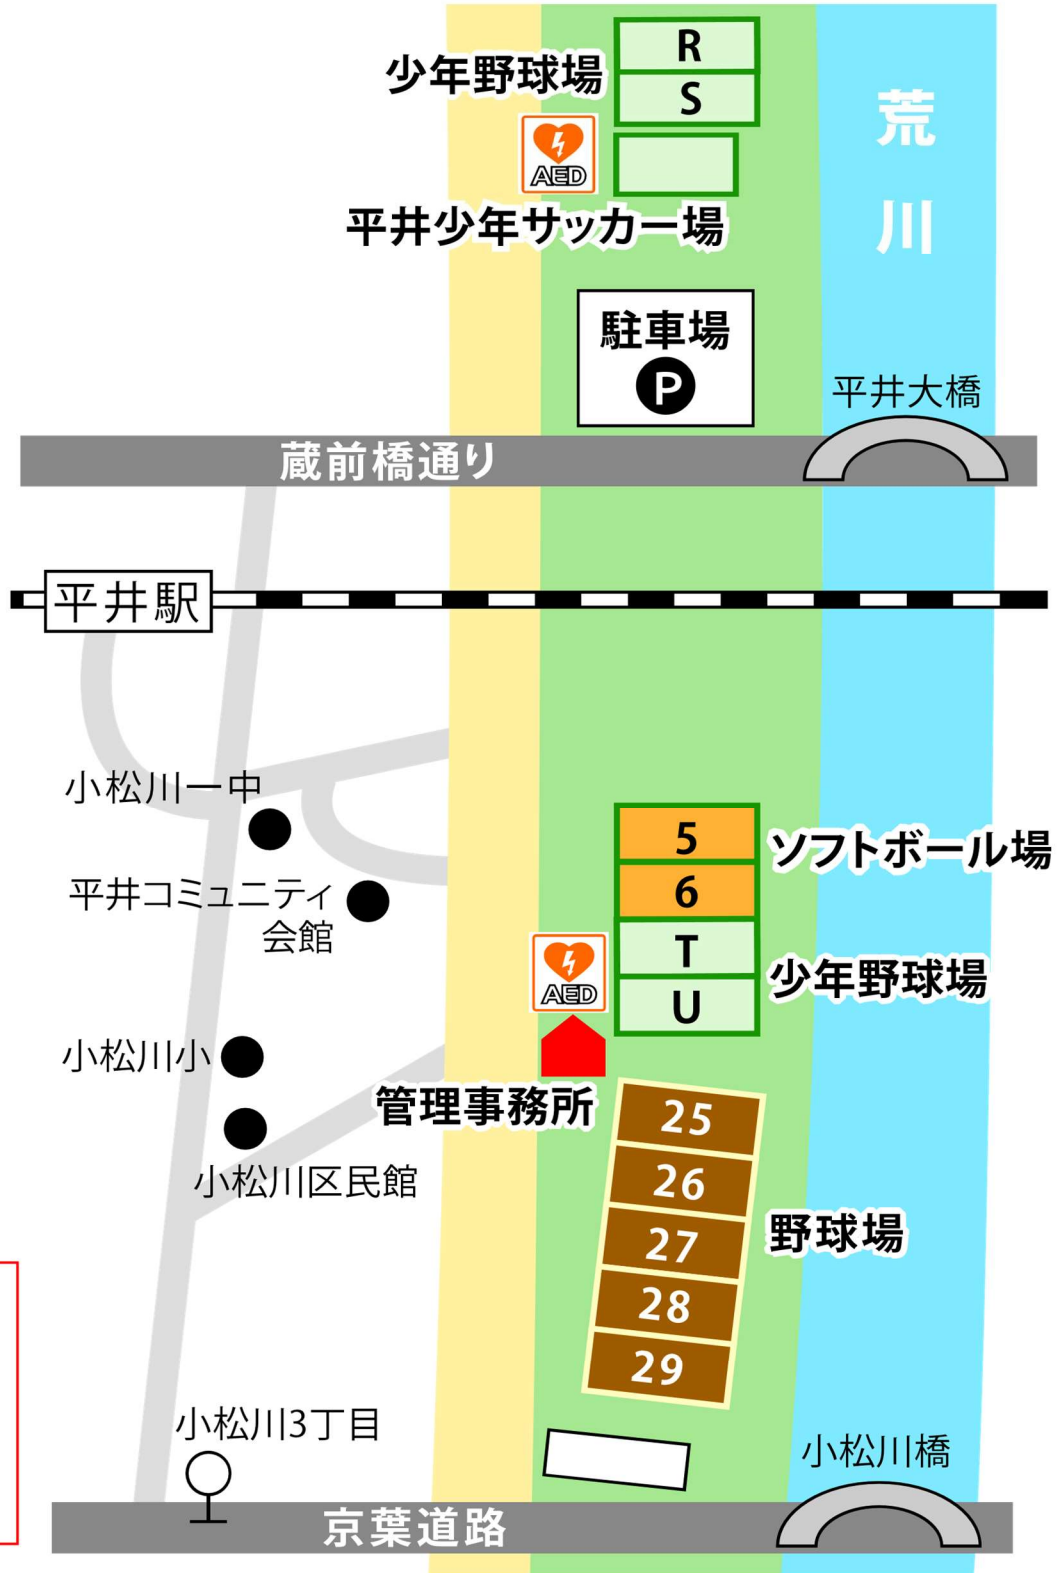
少年野球場
R
S
荒
川
AED
平井少年サッカー場
駐車場
P
平井大橋
蔵前橋通り
平井駅
小松川一中
5
6
ソフトボール場
平井コミュニティ会館
T
U
少年野球場
AED
小松川小
管理事務所
25
26
小松川区民館
27
野球場
28
29
小松川3丁目
小松川橋
京葉道路